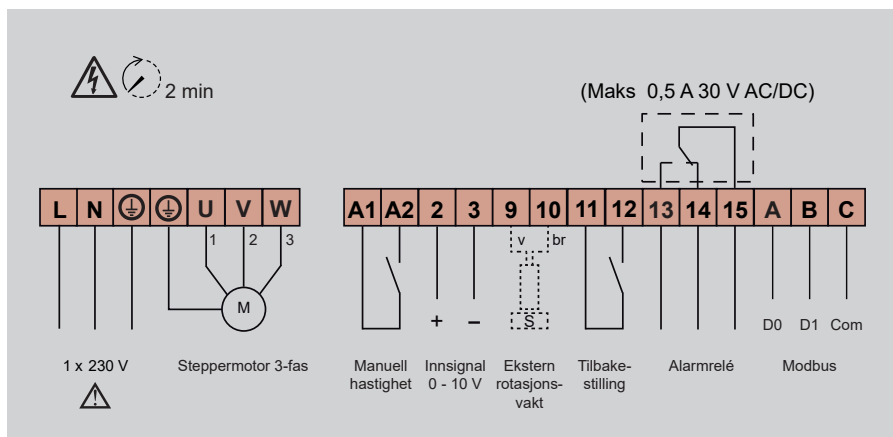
2 min

(Maks 0,5 A 30 V AC/DC)

| L | N | ⏚ | ⏚ | U | V | W |
|---|---|---|---|---|---|---|

1 2 3

M

| A1 | A2 | 2 | 3 | 9 | 10 | 11 | 12 | 13 | 14 | 15 | A | B | C |
|---|---|---|---|---|---|---|---|---|---|---|---|---|---|

v br

+ –

S

D0 D1 Com

1 x 230 V

Steppermotor 3-fas

Manuell hastighet

Innsignal 0 - 10 V

Ekstern rotasjonsvakt

Tilbakestilling

Alarmrelé

Modbus